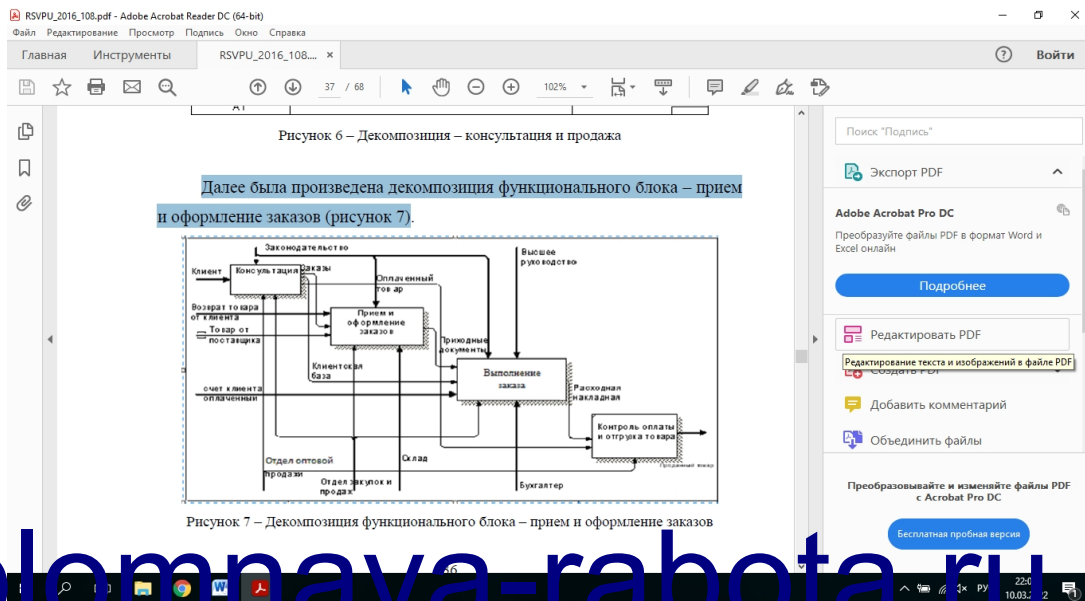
RSVPU_2016_108.pdf - Adobe Acrobat Reader DC (64-bit)
Файл Редактирование Просмотр Подпись Окно Справка
Главная Инструменты RSVPU_2016_108.... ×
Войти
37 / 68 102%
А1
Рисунок 6 – Декомпозиция – консультация и продажа

Далее была произведена декомпозиция функционального блока – прием и оформление заказов (рисунок 7).

Законодательство
Высшее руководство
Клиент
Консультация
Заказы
Оплаченный товар
Возврат товара от клиента
Прием и оформление заказов
Товар от поставщика
Приходные документы
Клиентская база
Выполнение заказа
счет клиента оплаченный
Расходная накладная
Контроль оплаты и отгрузка товара
Проданный товар
Отдел оптовой продажи
Склад
Отдел закупок и продаж
Бухгалтер
Рисунок 7 – Декомпозиция функционального блока – прием и оформление заказов
56

Поиск "Подпись"
Экспорт PDF
Adobe Acrobat Pro DC
Преобразуйте файлы PDF в формат Word и Excel онлайн
Подробнее
Редактировать PDF
Редактирование текста и изображений в файле PDF
Создать PDF
Добавить комментарий
Объединить файлы
Преобразовывайте и изменяйте файлы PDF с Acrobat Pro DC
Бесплатная пробная версия
РУС 22:0 10.03.
diplomnaya-rabota.ru